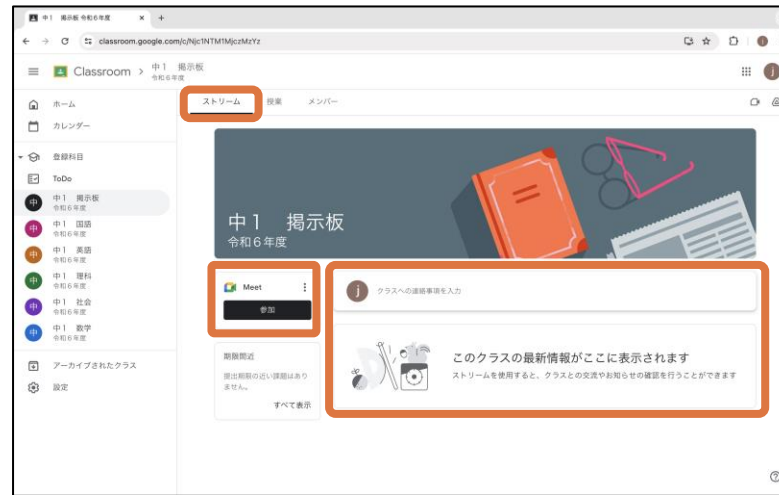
中１ 掲示板 令和６年度 × +

classroom.google.com/c/Njc1NTM1MjczMzYz

Classroom > 中１ 掲示板 令和６年度

ストリーム 授業 メンバー

ホーム
カレンダー
登録科目
ToDo
中 中１ 掲示板 令和６年度
中 中１ 国語 令和６年度
中 中１ 英語 令和６年度
中 中１ 理科 令和６年度
中 中１ 社会 令和６年度
中 中１ 数学 令和６年度
アーカイブされたクラス
設定

中１ 掲示板
令和６年度

Meet
参加

期限間近
提出期限の近い課題はありません。
すべて表示

j クラスへの連絡事項を入力

このクラスの最新情報がここに表示されます
ストリームを使用すると、クラスとの交流やお知らせの確認を行うことができます